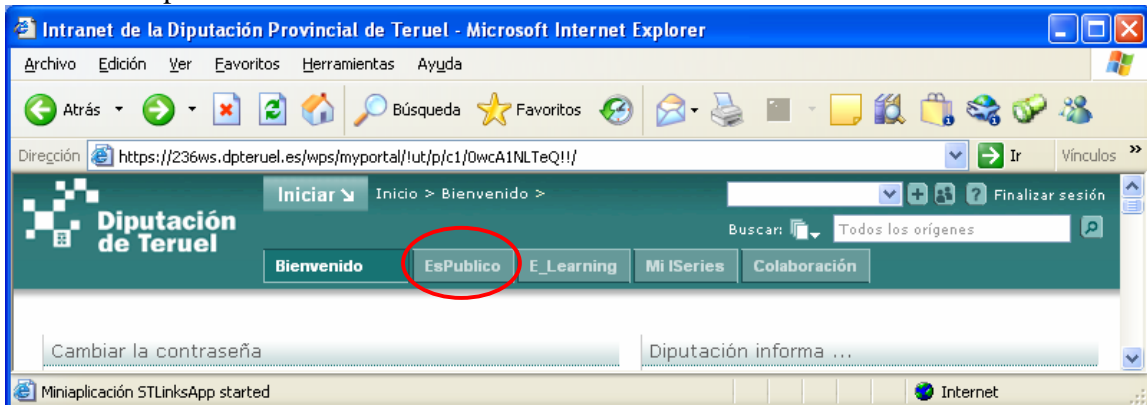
Intranet de la Diputación Provincial de Teruel - Microsoft Internet Explorer

Archivo Edición Ver Favoritos Herramientas Ayuda

Atrás Búsqueda Favoritos

Dirección https://236ws.dpteruel.es/wps/myportal/!ut/p/c1/0wcA1NLTeQ!!/ Ir Vínculos »

Diputación de Teruel

Iniciar Inicio > Bienvenido >

Finalizar sesión

Buscar: Todos los orígenes

Bienvenido EsPublico E_Learning Mi ISeries Colaboración

Cambiar la contraseña

Diputación informa ...

Miniaplicación STLinksApp started

Internet